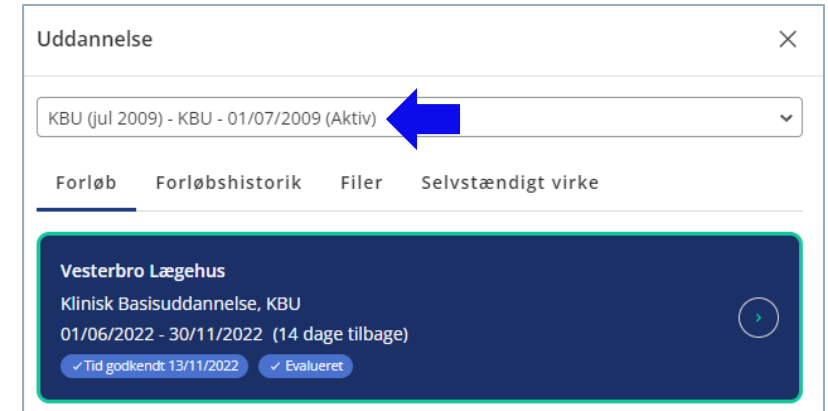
Uddannelse

×

KBU (jul 2009) - KBU - 01/07/2009 (Aktiv)

Forløb Forløbshistorik Filer Selvstændigt virke

Vesterbro Lægehus
Klinisk Basisuddannelse, KBU
01/06/2022 - 30/11/2022 (14 dage tilbage)
✓Tid godkendt 13/11/2022 ✓ Evalueret